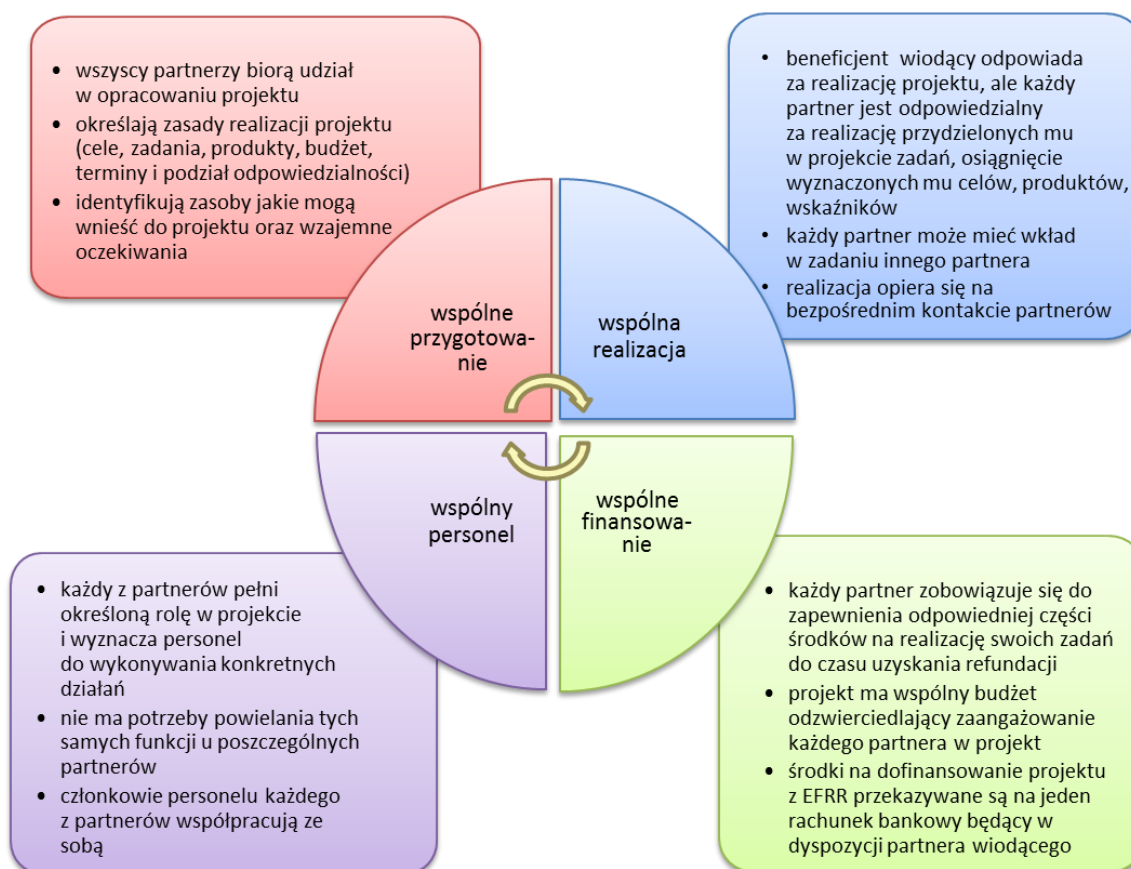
- wszyscy partnerzy biorą udział w opracowaniu projektu
- określają zasady realizacji projektu (cele, zadania, produkty, budżet, terminy i podział odpowiedzialności)
- identyfikują zasoby jakie mogą wnieść do projektu oraz wzajemne oczekiwania

wspólne przygotowanie

wspólna realizacja

- beneficjent wiodący odpowiada za realizację projektu, ale każdy partner jest odpowiedzialny za realizację przydzielonych mu w projekcie zadań, osiągnięcie wyznaczonych mu celów, produktów, wskaźników
- każdy partner może mieć wkład w zadaniu innego partnera
- realizacja opiera się na bezpośrednim kontakcie partnerów

wspólny personel

wspólne finansowanie

- każdy z partnerów pełni określoną rolę w projekcie i wyznacza personel do wykonywania konkretnych działań
- nie ma potrzeby powielania tych samych funkcji u poszczególnych partnerów
- członkowie personelu każdego z partnerów współpracują ze sobą

- każdy partner zobowiązuje się do zapewnienia odpowiedniej części środków na realizację swoich zadań do czasu uzyskania refundacji
- projekt ma wspólny budżet odzwierciedlający zaangażowanie każdego partnera w projekt
- środki na dofinansowanie projektu z EFRR przekazywane są na jeden rachunek bankowy będący w dyspozycji partnera wiodącego